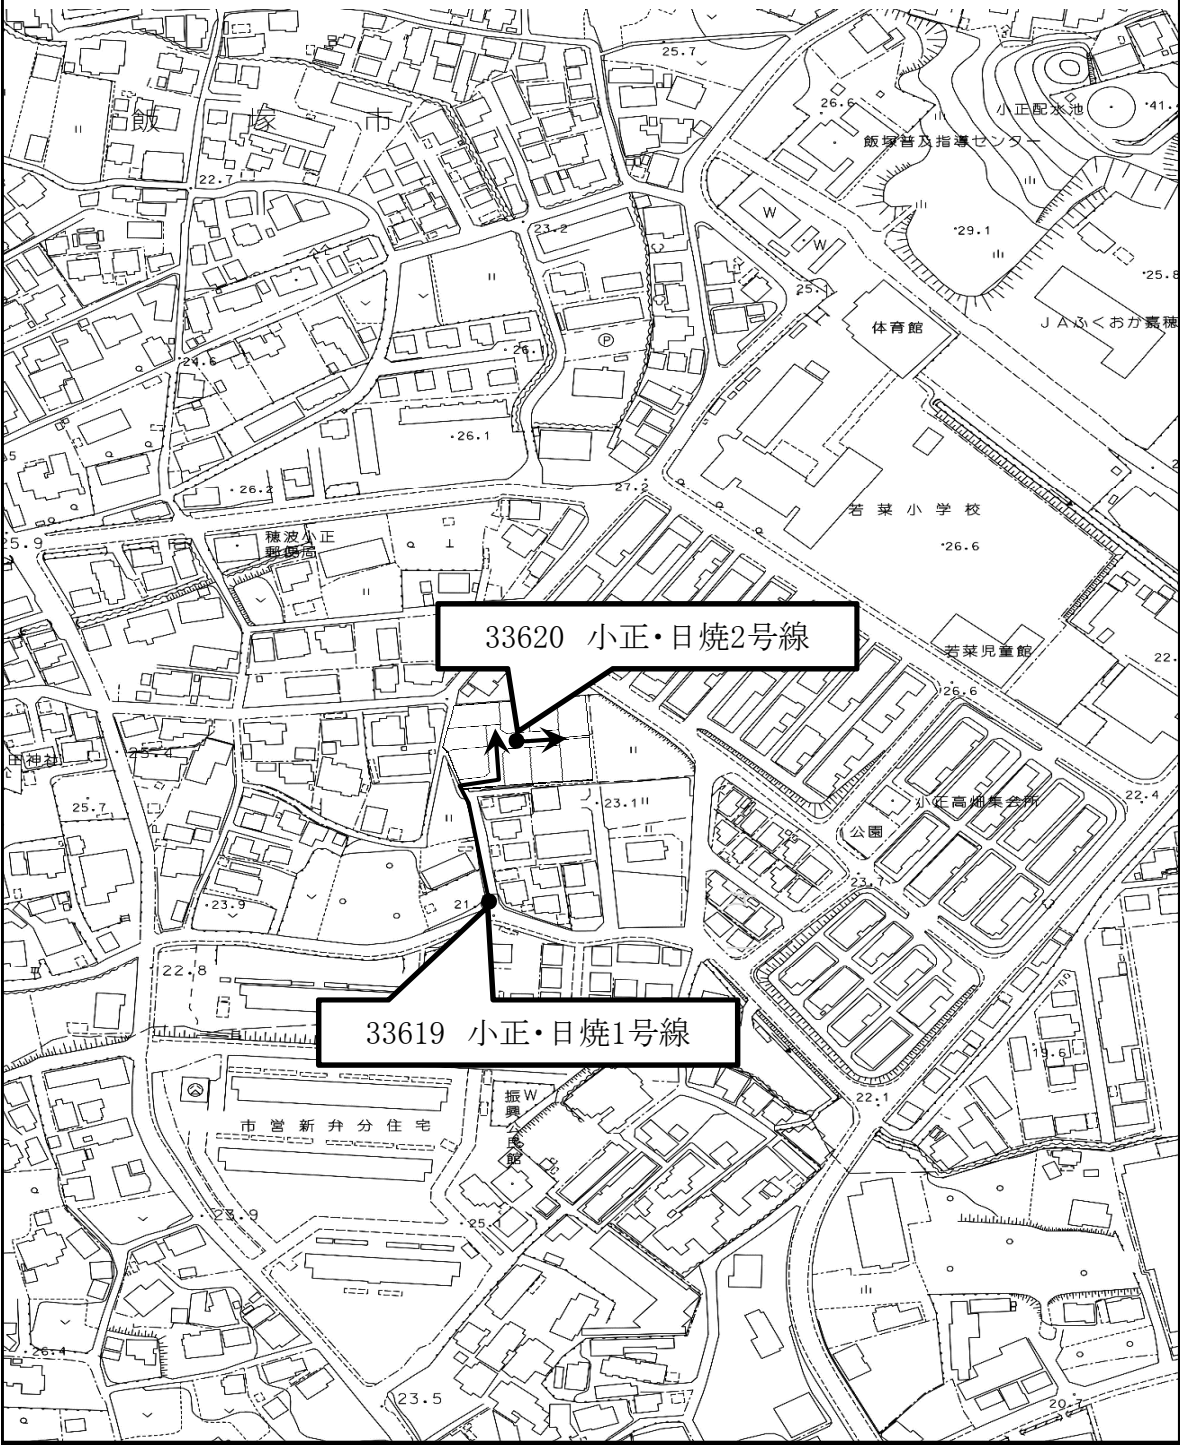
飯塚市

25.7

26.6

小正配水池

41.

飯塚普及指導センター

22.7

23.2

W

W

29.1

25.8

25.1

体育館

JAふくおか嘉穂

24.6

26.1

P

26.1

26.2

27.2

若菜小学校

25.9

穂波小正郵便局

26.6

33620 小正・日焼2号線

若菜児童館

22.

26.6

田神社

25.4

25.7

23.1

小正高畑集会所

22.4

公園

23.9

21

23.7

22.8

33619 小正・日焼1号線

19.6

22.1

振興公民館

W

市営新弁分住宅

23.9

25

26.4

23.5

20.7